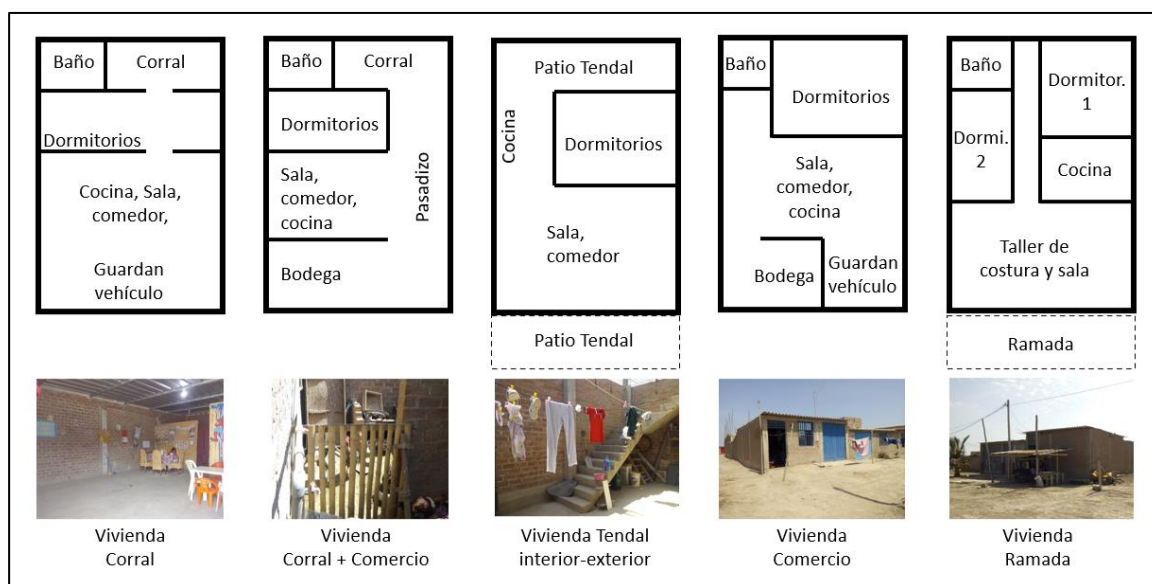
Baño
Corral
Dormitorios
Cocina, Sala, comedor,
Guardan vehículo

Baño
Corral
Dormitorios
Sala, comedor, cocina
Pasadizo
Bodega

Patio Tendal
Cocina
Dormitorios
Sala, comedor
Patio Tendal

Baño
Dormitorios
Sala, comedor, cocina
Bodega
Guardan vehículo

Baño
Dormitor. 1
Dormi. 2
Cocina
Taller de costura y sala
Ramada

Vivienda Corral

Vivienda Corral + Comercio

Vivienda Tendal interior-exterior

Vivienda Comercio

Vivienda Ramada